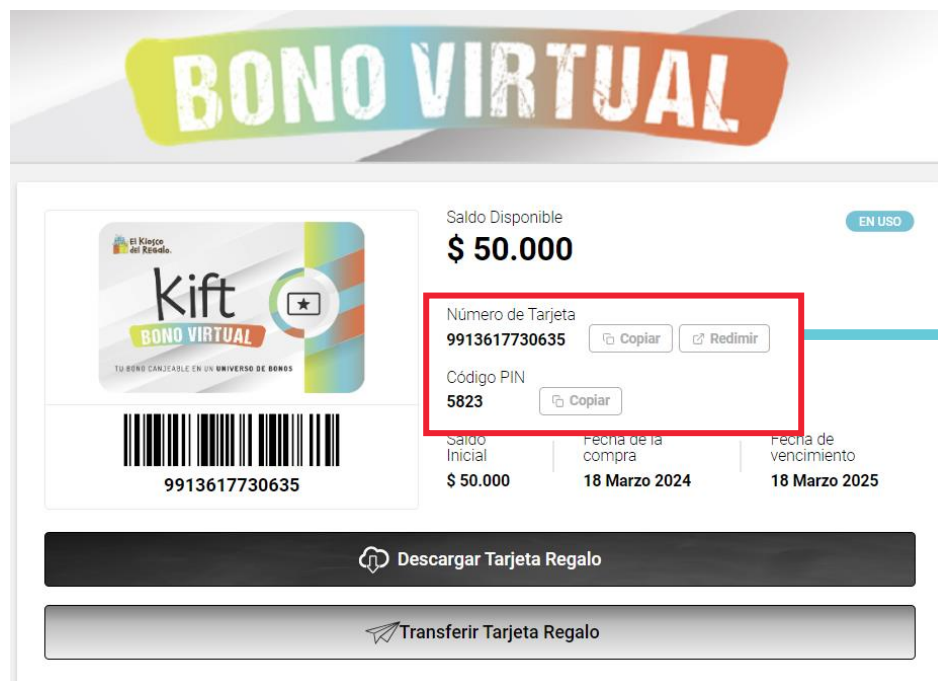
BONO VIRTUAL

El Kiosco del Regalo.

Kift
BONO VIRTUAL

TU BONO CANJEABLE EN UN UNIVERSO DE BONOS

9913617730635

Saldo Disponible
$ 50.000

EN USO

Número de Tarjeta
9913617730635 Copiar Redimir

Código PIN
5823 Copiar

Saldo Inicial
$ 50.000

Fecha de la compra
18 Marzo 2024

Fecha de vencimiento
18 Marzo 2025

Descargar Tarjeta Regalo

Transferir Tarjeta Regalo